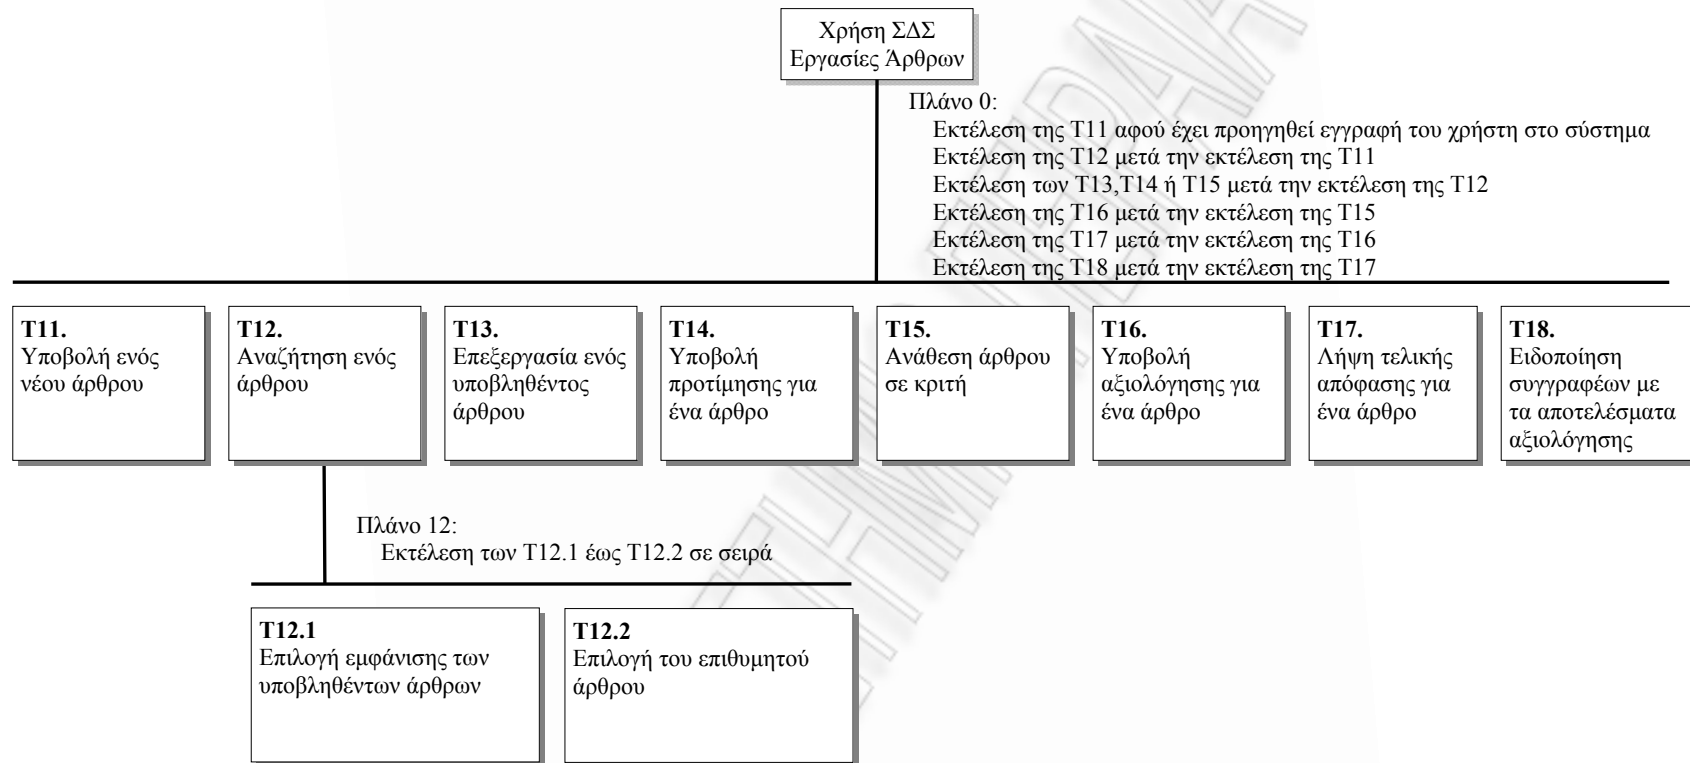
Χρήση ΣΔΣ
Εργασίες Άρθρων

Πλάνο 0:
Εκτέλεση της Τ11 αφού έχει προηγηθεί εγγραφή του χρήστη στο σύστημα
Εκτέλεση της Τ12 μετά την εκτέλεση της Τ11
Εκτέλεση των Τ13,Τ14 ή Τ15 μετά την εκτέλεση της Τ12
Εκτέλεση της Τ16 μετά την εκτέλεση της Τ15
Εκτέλεση της Τ17 μετά την εκτέλεση της Τ16
Εκτέλεση της Τ18 μετά την εκτέλεση της Τ17

**Τ11.**
Υποβολή ενός νέου άρθρου

**Τ12.**
Αναζήτηση ενός άρθρου

**Τ13.**
Επεξεργασία ενός υποβληθέντος άρθρου

**Τ14.**
Υποβολή προτίμησης για ένα άρθρο

**Τ15.**
Ανάθεση άρθρου σε κριτή

**Τ16.**
Υποβολή αξιολόγησης για ένα άρθρο

**Τ17.**
Λήψη τελικής απόφασης για ένα άρθρο

**Τ18.**
Ειδοποίηση συγγραφέων με τα αποτελέσματα αξιολόγησης

Πλάνο 12:
Εκτέλεση των Τ12.1 έως Τ12.2 σε σειρά

**Τ12.1**
Επιλογή εμφάνισης των υποβληθέντων άρθρων

**Τ12.2**
Επιλογή του επιθυμητού άρθρου